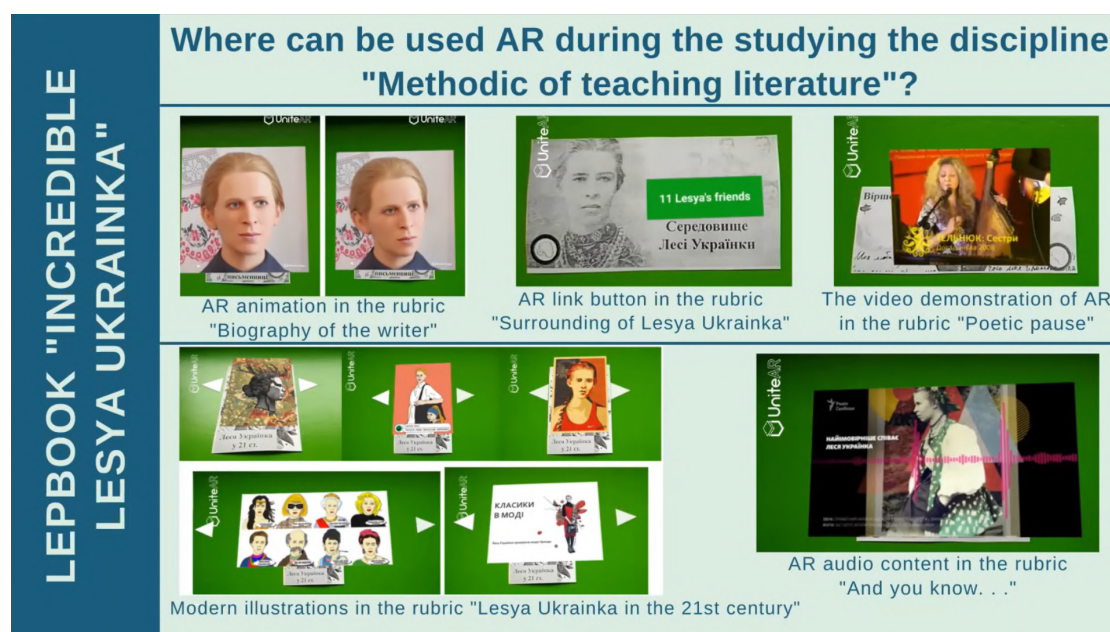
LEPBOOK "INCREDIBLE LESYA UKRAINKA"

Where can be used AR during the studying the discipline "Methodic of teaching literature"?

UniteAR

UniteAR

мисленнєвий

мисленнєвий

AR animation in the rubric "Biography of the writer"

UniteAR

11 Lesya's friends

Середовище Лесі Українки

AR link button in the rubric "Surrounding of Lesya Ukrainka"

UniteAR

Вірш

ЕЛЬНЮК: Сестри

The video demonstration of AR in the rubric "Poetic pause"

UniteAR

Леся Українка у 21 ст.

UniteAR

Леся Українка у 21 ст.

UniteAR

Леся Українка у 21 ст.

UniteAR

Леся Українка у 21 ст.

UniteAR

КЛАСИКИ В МОДІ

Леся Українка у 21 ст.

Modern illustrations in the rubric "Lesya Ukrainka in the 21st century"

UniteAR

НАЙМОВІРНІШЕ СПІВАЄ ЛЕСЯ УКРАЇНКА

AR audio content in the rubric "And you know. . ."